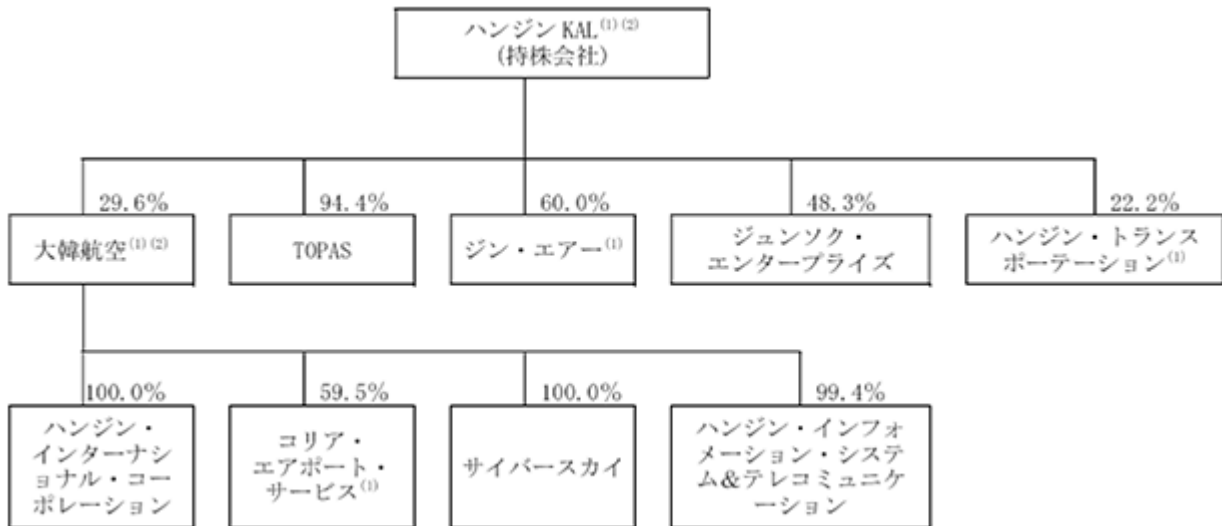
ハンジン KAL$^{(1)(2)}$
(持株会社)

29.6%
大韓航空$^{(1)(2)}$

94.4%
TOPAS

60.0%
ジン・エアー$^{(1)}$

48.3%
ジュンソク・エンタープライズ

22.2%
ハンジン・トランスポーテーション$^{(1)}$

100.0%
ハンジン・インターナショナル・コーポレーション

59.5%
コリア・エアポート・サービス$^{(1)}$

100.0%
サイバースカイ

99.4%
ハンジン・インフォメーション・システム&テレコミュニケーション